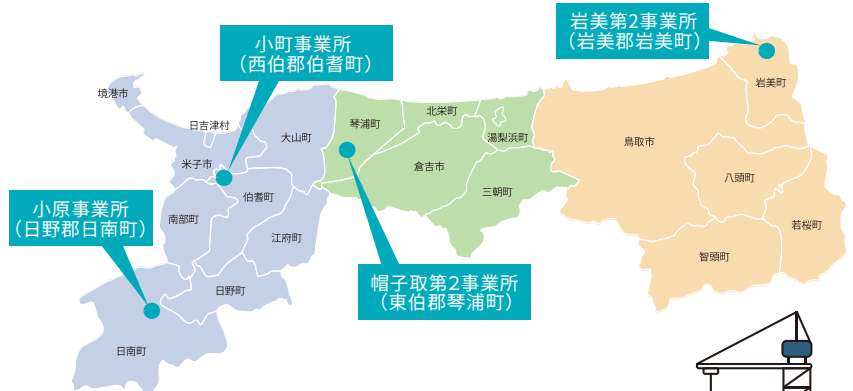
岩美第2事業所
（岩美郡岩美町）

小町事業所
（西伯郡伯耆町）

小原事業所
（日野郡日南町）

帽子取第2事業所
（東伯郡琴浦町）

境港市

日吉津村

米子市

大山町

伯耆町

南部町

江府町

日野町

日南町

琴浦町

北栄町

湯梨浜町

倉吉市

三朝町

鳥取市

岩美町

八頭町

若桜町

智頭町